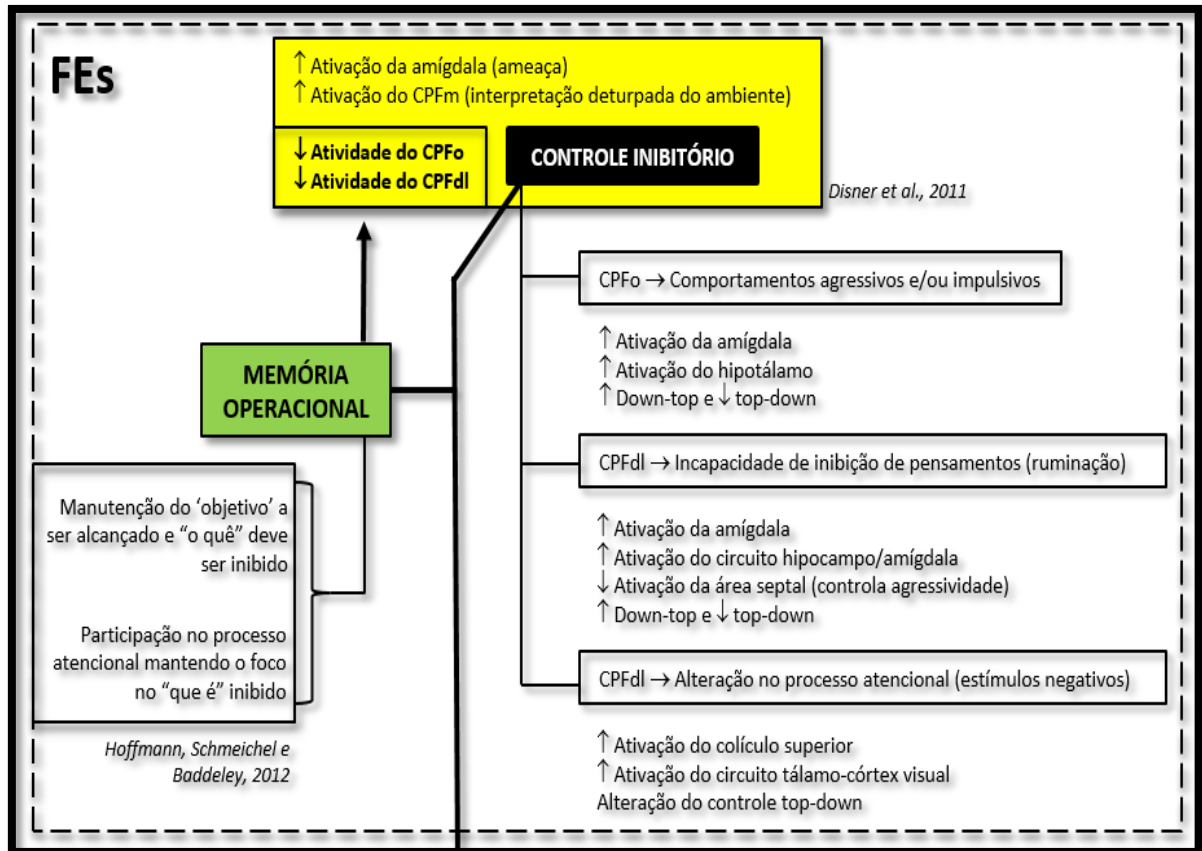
FEs

↑ Ativação da amígdala (ameaça)
↑ Ativação do CPFm (interpretação deturpada do ambiente)

↓ Atividade do CPFo
↓ Atividade do CPFdl

CONTROLE INIBITÓRIO

Disner et al., 2011

CPFo → Comportamentos agressivos e/ou impulsivos

↑ Ativação da amígdala
↑ Ativação do hipotálamo
↑ Down-top e ↓ top-down

MEMÓRIA OPERACIONAL

CPFdl → Incapacidade de inibição de pensamentos (ruminação)

↑ Ativação da amígdala
↑ Ativação do circuito hipocampo/amígdala
↓ Ativação da área septal (controla agressividade)
↑ Down-top e ↓ top-down

Manutenção do 'objetivo' a ser alcançado e "o quê" deve ser inibido

Participação no processo atencional mantendo o foco no "que é" inibido

CPFdl → Alteração no processo atencional (estímulos negativos)

Hoffmann, Schmeichel e Baddeley, 2012

↑ Ativação do colículo superior
↑ Ativação do circuito tálamo-córtex visual
Alteração do controle top-down